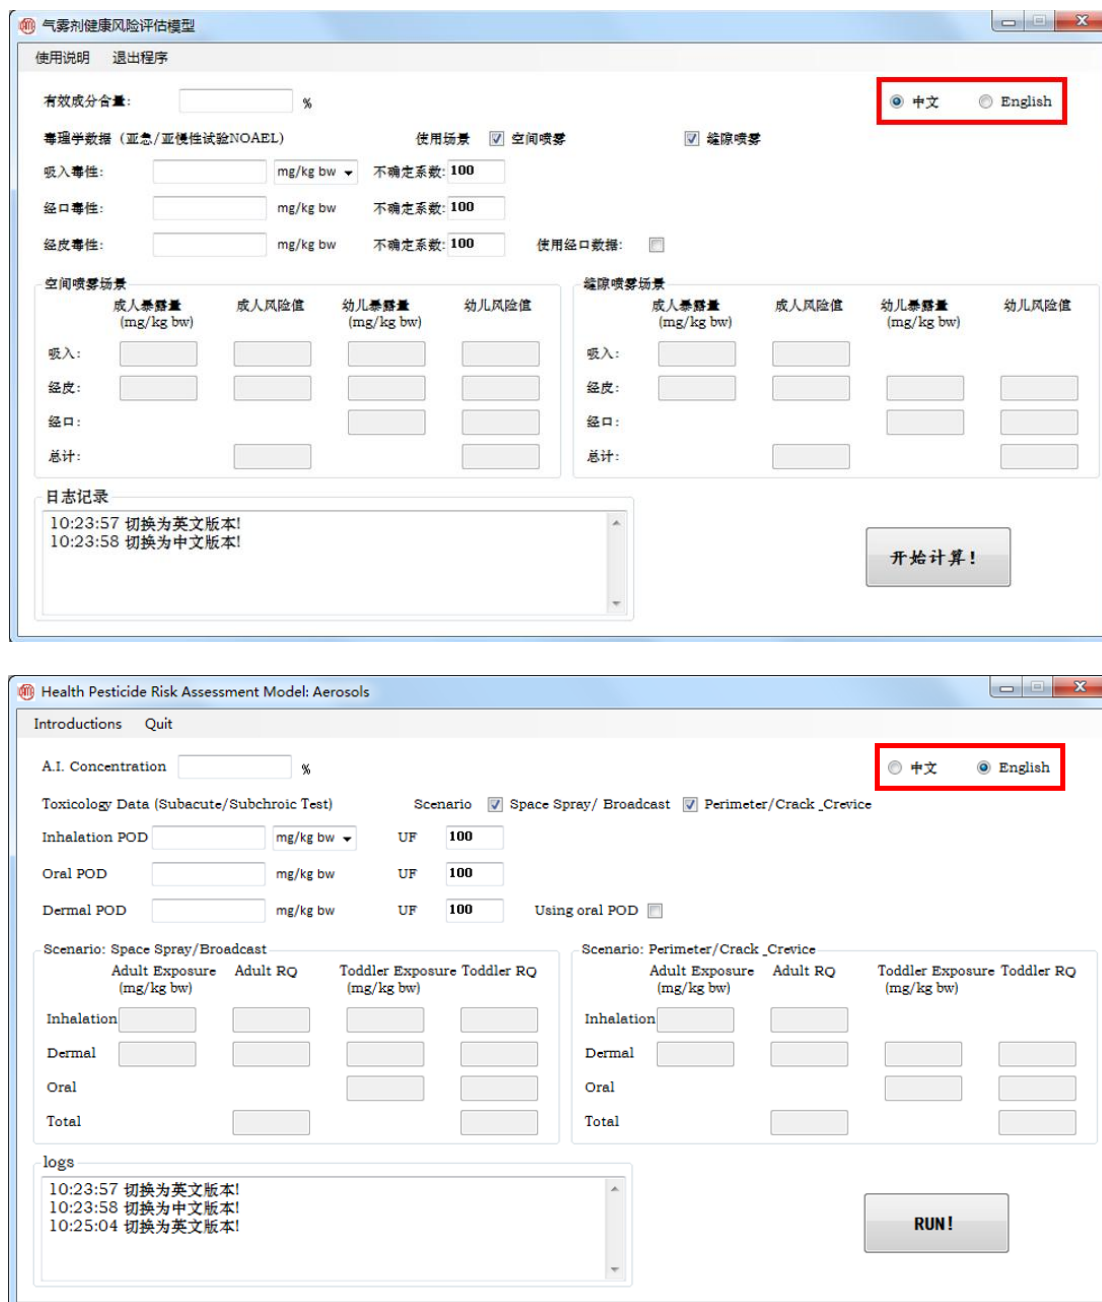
气雾剂健康风险评估模型

使用说明 退出程序

有效成分含量: %

中文 English

毒理学数据（亚急/亚慢性试验NOAEL） 使用场景 空间喷雾 缝隙喷雾

吸入毒性: mg/kg bw 不确定系数: 100

经口毒性: mg/kg bw 不确定系数: 100

经皮毒性: mg/kg bw 不确定系数: 100 使用经口数据:

空间喷雾场景

| | 成人暴露量 (mg/kg bw) | 成人风险值 | 幼儿暴露量 (mg/kg bw) | 幼儿风险值 |
|---|---|---|---|---|
| 吸入: | | | | |
| 经皮: | | | | |
| 经口: | | | | |
| 总计: | | | | |

缝隙喷雾场景

| | 成人暴露量 (mg/kg bw) | 成人风险值 | 幼儿暴露量 (mg/kg bw) | 幼儿风险值 |
|---|---|---|---|---|
| 吸入: | | | | |
| 经皮: | | | | |
| 经口: | | | | |
| 总计: | | | | |

日志记录

10:23:57 切换为英文版本!
10:23:58 切换为中文版本!

开始计算!

Health Pesticide Risk Assessment Model: Aerosols

Introductions Quit

A.I. Concentration %

中文 English

Toxicology Data (Subacute/Subchroic Test) Scenario Space Spray/ Broadcast Perimeter/Crack _Crevice

Inhalation POD mg/kg bw UF 100

Oral POD mg/kg bw UF 100

Dermal POD mg/kg bw UF 100 Using oral POD

Scenario: Space Spray/Broadcast

| | Adult Exposure (mg/kg bw) | Adult RQ | Toddler Exposure (mg/kg bw) | Toddler RQ |
|---|---|---|---|---|
| Inhalation | | | | |
| Dermal | | | | |
| Oral | | | | |
| Total | | | | |

Scenario: Perimeter/Crack _Crevice

| | Adult Exposure (mg/kg bw) | Adult RQ | Toddler Exposure (mg/kg bw) | Toddler RQ |
|---|---|---|---|---|
| Inhalation | | | | |
| Dermal | | | | |
| Oral | | | | |
| Total | | | | |

logs

10:23:57 切换为英文版本!
10:23:58 切换为中文版本!
10:25:04 切换为英文版本!

RUN!